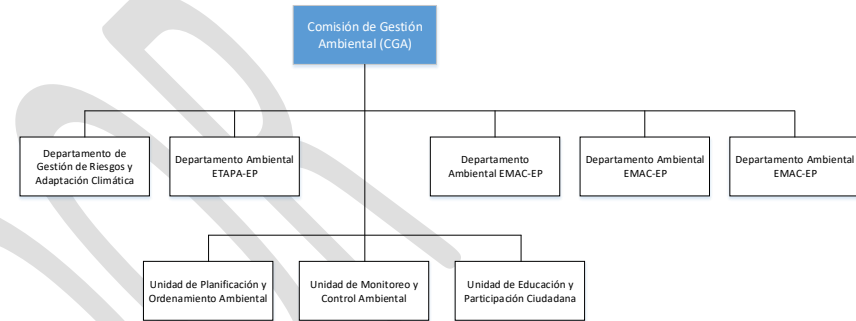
Comisión de Gestión Ambiental (CGA)

Departamento de Gestión de Riesgos y Adaptación Climática

Departamento Ambiental ETAPA-EP

Departamento Ambiental EMAC-EP

Departamento Ambiental EMAC-EP

Departamento Ambiental EMAC-EP

Unidad de Planificación y Ordenamiento Ambiental

Unidad de Monitoreo y Control Ambiental

Unidad de Educación y Participación Ciudadana